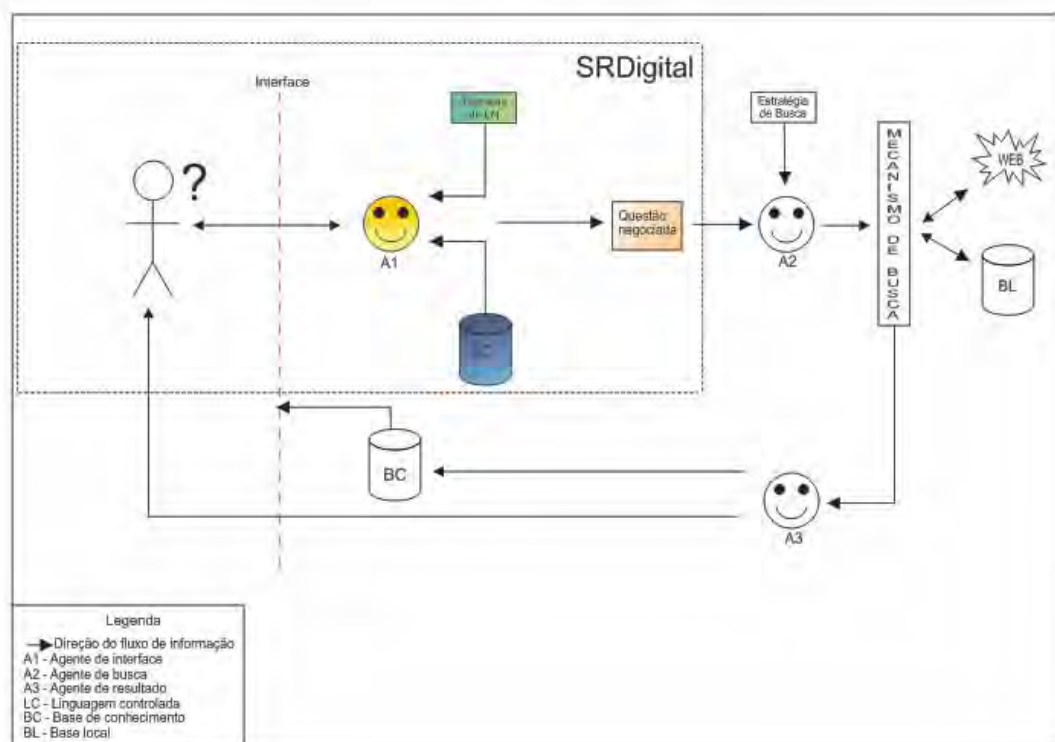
SRDigital

Interface

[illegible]

?

A1

Questão negociada

Estratégia de Busca

A2

MECANISMO DE BUSCA

WEB

BL

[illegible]

BC

A3

Legenda
Direção do fluxo de informação
A1 - Agente de interface
A2 - Agente de busca
A3 - Agente de resultado
LC - Linguagem controlada
BC - Base de conhecimento
BL - Base local